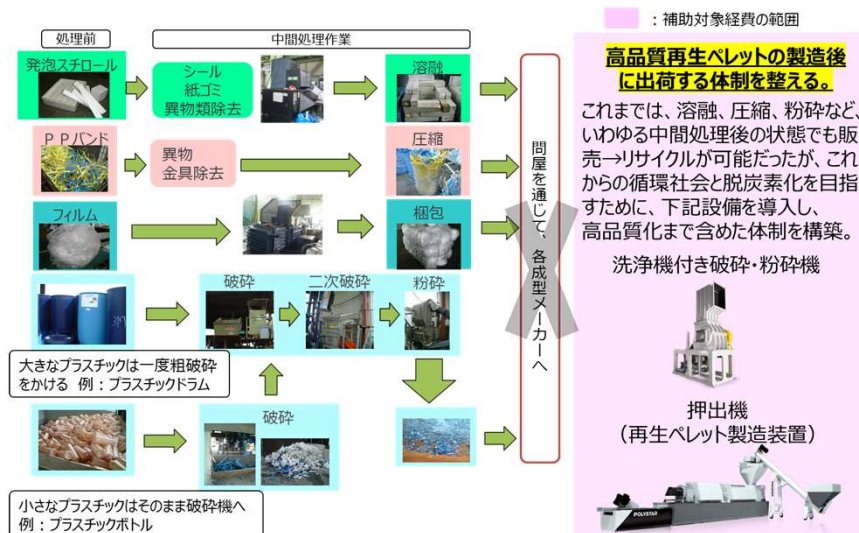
：補助対象経費の範囲

処理前

中間処理作業

発泡スチロール

シール
紙ゴミ
異物類除去

溶融

ＰＰバンド

異物
金具除去

圧縮

フィルム

梱包

問屋を通じて、各成型メーカーへ

破砕

二次破砕

粉砕

大きなプラスチックは一度粗破砕をかける　例：プラスチックドラム

破砕

小さなプラスチックはそのまま破砕機へ
例：プラスチックボトル

高品質再生ペレットの製造後に出荷する体制を整える。

これまでは、溶融、圧縮、粉砕など、いわゆる中間処理後の状態でも販売→リサイクルが可能だったが、これからの循環社会と脱炭素化を目指すために、下記設備を導入し、高品質化まで含めた体制を構築。

洗浄機付き破砕・粉砕機

押出機
（再生ペレット製造装置）

POLYSTAR